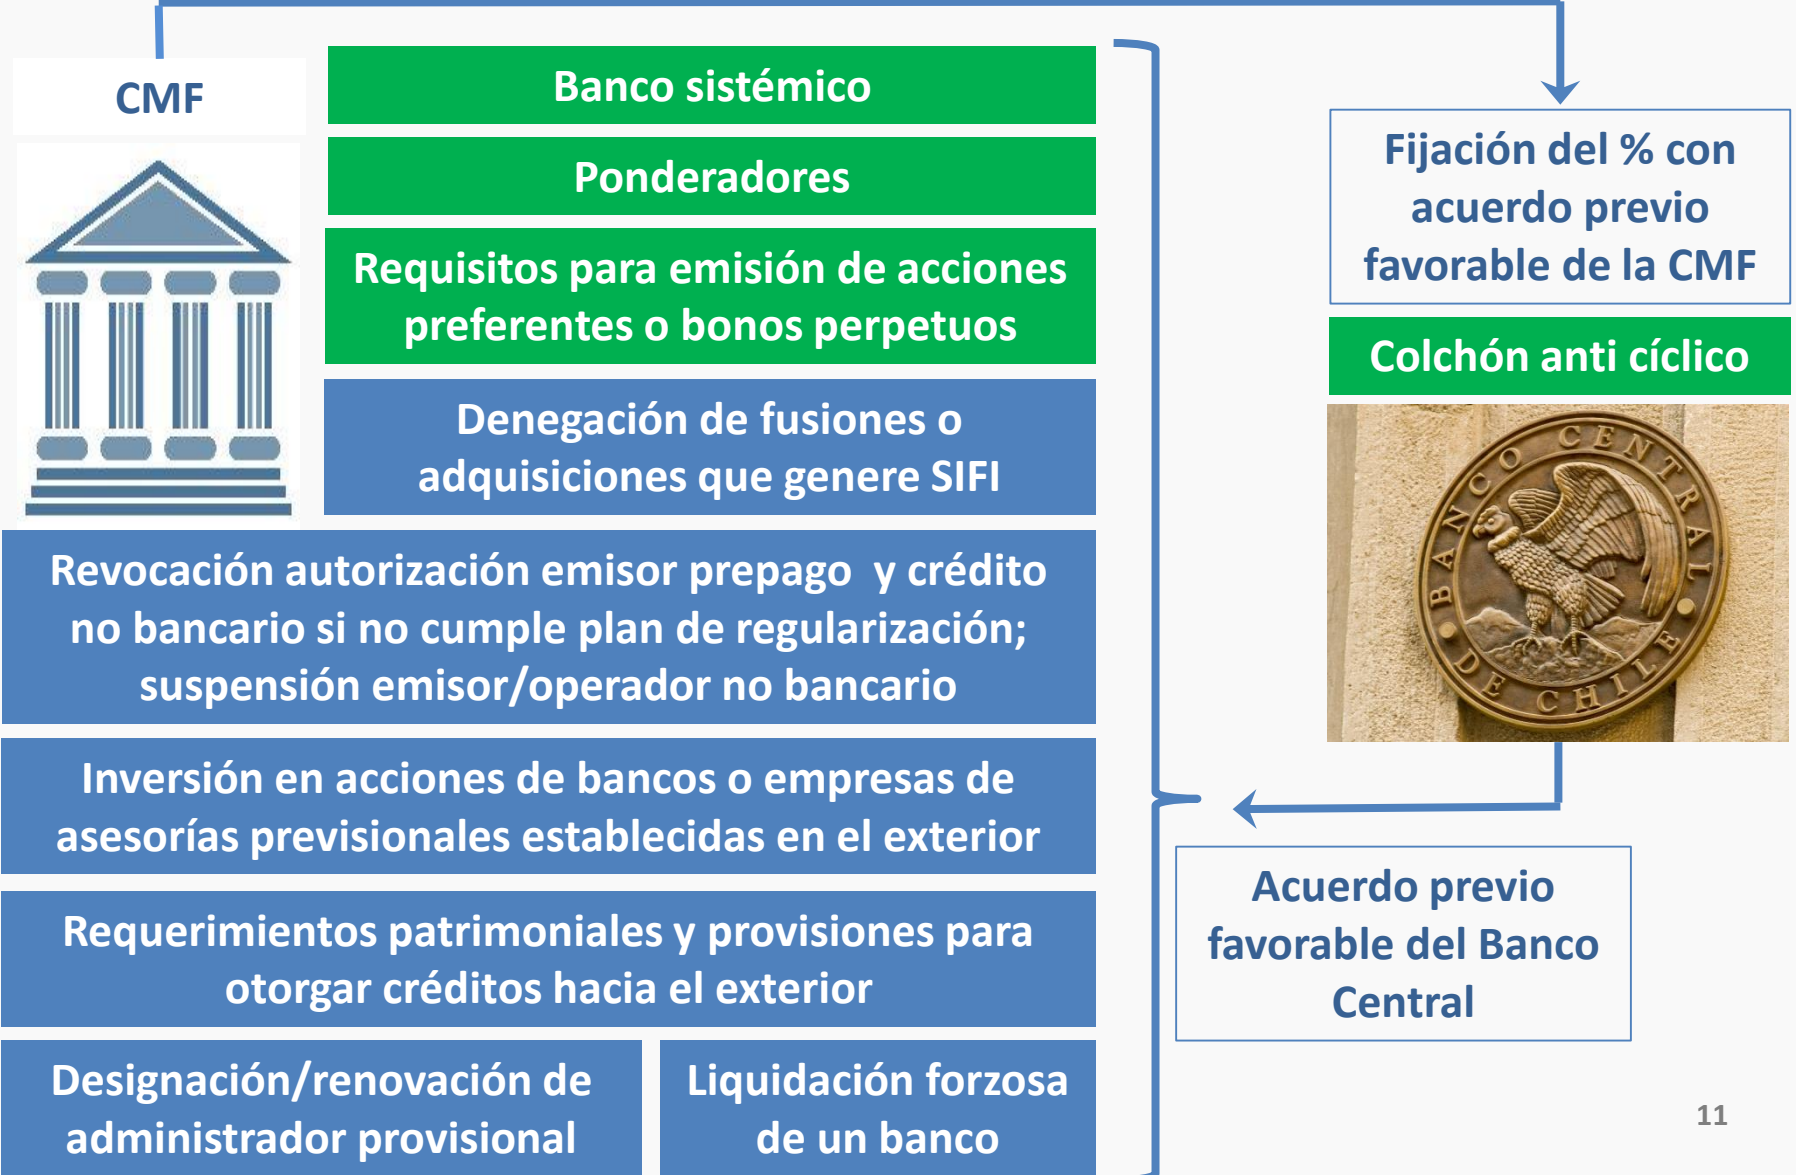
CMF

Banco sistémico

Ponderadores

Requisitos para emisión de acciones preferentes o bonos perpetuos

Denegación de fusiones o adquisiciones que genere SIFI

Revocación autorización emisor prepago y crédito no bancario si no cumple plan de regularización; suspensión emisor/operador no bancario

Inversión en acciones de bancos o empresas de asesorías previsionales establecidas en el exterior

Requerimientos patrimoniales y provisiones para otorgar créditos hacia el exterior

Designación/renovación de administrador provisional

Liquidación forzosa de un banco

Fijación del % con acuerdo previo favorable de la CMF

Colchón anti cíclico

BANCO CENTRAL DE CHILE

Acuerdo previo favorable del Banco Central

11